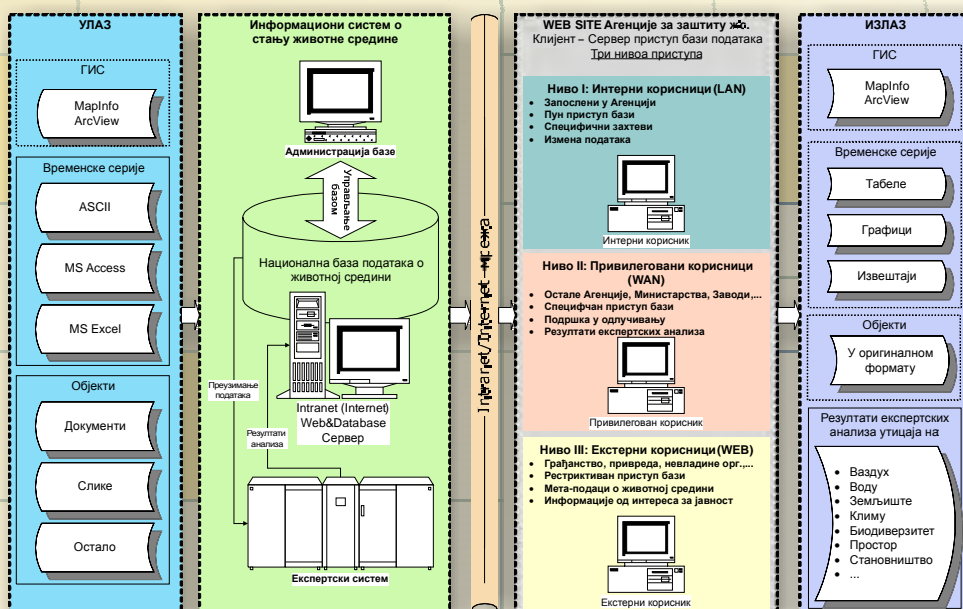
УЛАЗ

ГИС

MapInfo ArcView

Временске серије

ASCII

MS Access

MS Excel

Објекти

Документи

Слике

Остало

Информациони систем о стању животне средине

Администрација базе

Управљање базом

Национална база података о животној средини

Преузимање података

Резултати анализа

Intranet (Internet) Web&Database Сервер

Експертски систем

Intranet/Internet мрежа

WEB SITE Агенције за заштиту ж.с.
Клијент – Сервер приступ бази података
Три нивоа приступа

Ниво I: Интерни корисници (LAN)
• Запослени у Агенцији
• Пун приступ бази
• Специфични захтеви
• Измена података

Интерни корисник

Ниво II: Привилеговани корисници (WAN)
• Остале Агенције, Министарства, Заводи,...
• Специфичан приступ бази
• Подршка у одлучивању
• Резултати експертских анализа

Привилегован корисник

Ниво III: Екстерни корисници (WEB)
• Грађанство, привреда, невладине орг.,...
• Рестриктиван приступ бази
• Мета-подаци о животној средини
• Информације од интереса за јавност

Екстерни корисник

ИЗЛАЗ

ГИС

MapInfo ArcView

Временске серије

Табеле

Графици

Извештаји

Објекти

У оригиналном формату

Резултати експертских анализа утицаја на

• Ваздух
• Воду
• Земљиште
• Климу
• Биодиверзитет
• Простор
• Становништво
• ...